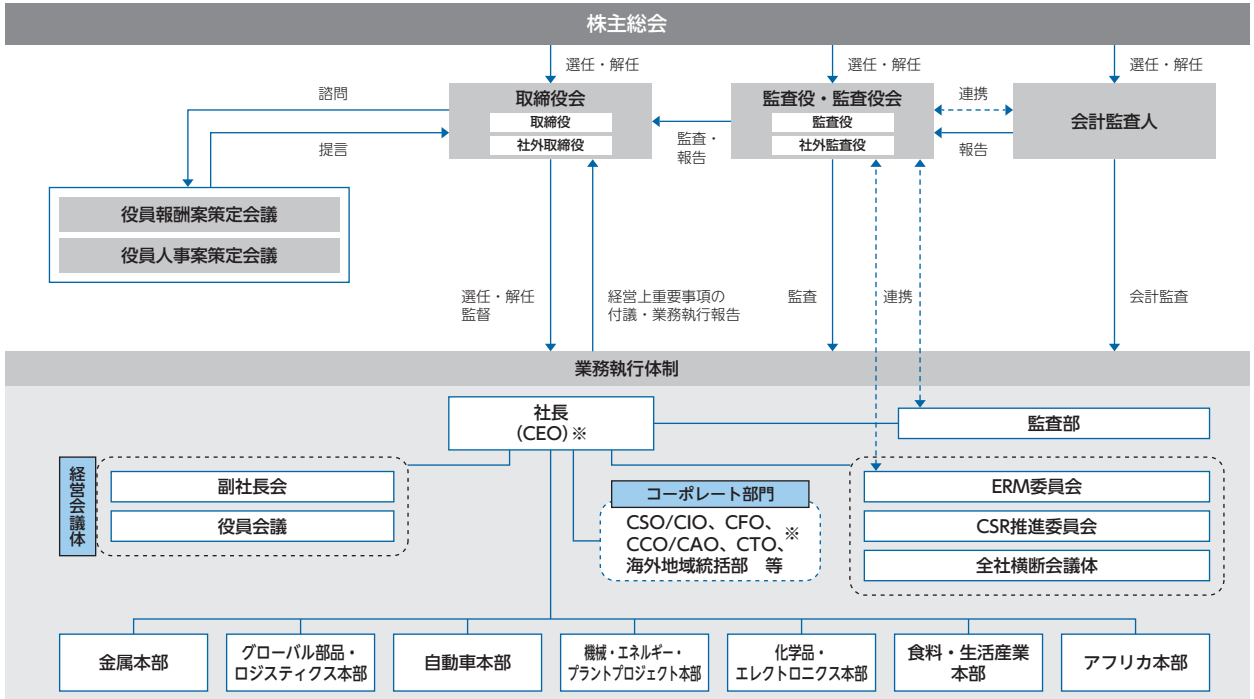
株主総会

選任・解任

選任・解任

選任・解任

諮問

提言

取締役会
取締役
社外取締役

監査・報告

監査役・監査役会
監査役
社外監査役

連携

報告

会計監査人

役員報酬案策定会議
役員人事案策定会議

選任・解任
監督

経営上重要事項の付議・業務執行報告

監査

連携

会計監査

業務執行体制

社長
(CEO)※

監査部

経営会議体

副社長会

役員会議

コーポレート部門

CSO/CIO、CFO、CCO/CAO、CTO、※
海外地域統括部 等

ERM委員会

CSR推進委員会

全社横断会議体

金属本部

グローバル部品・ロジスティクス本部

自動車本部

機械・エネルギー・プラントプロジェクト本部

化学品・エレクトロニクス本部

食料・生活産業本部

アフリカ本部